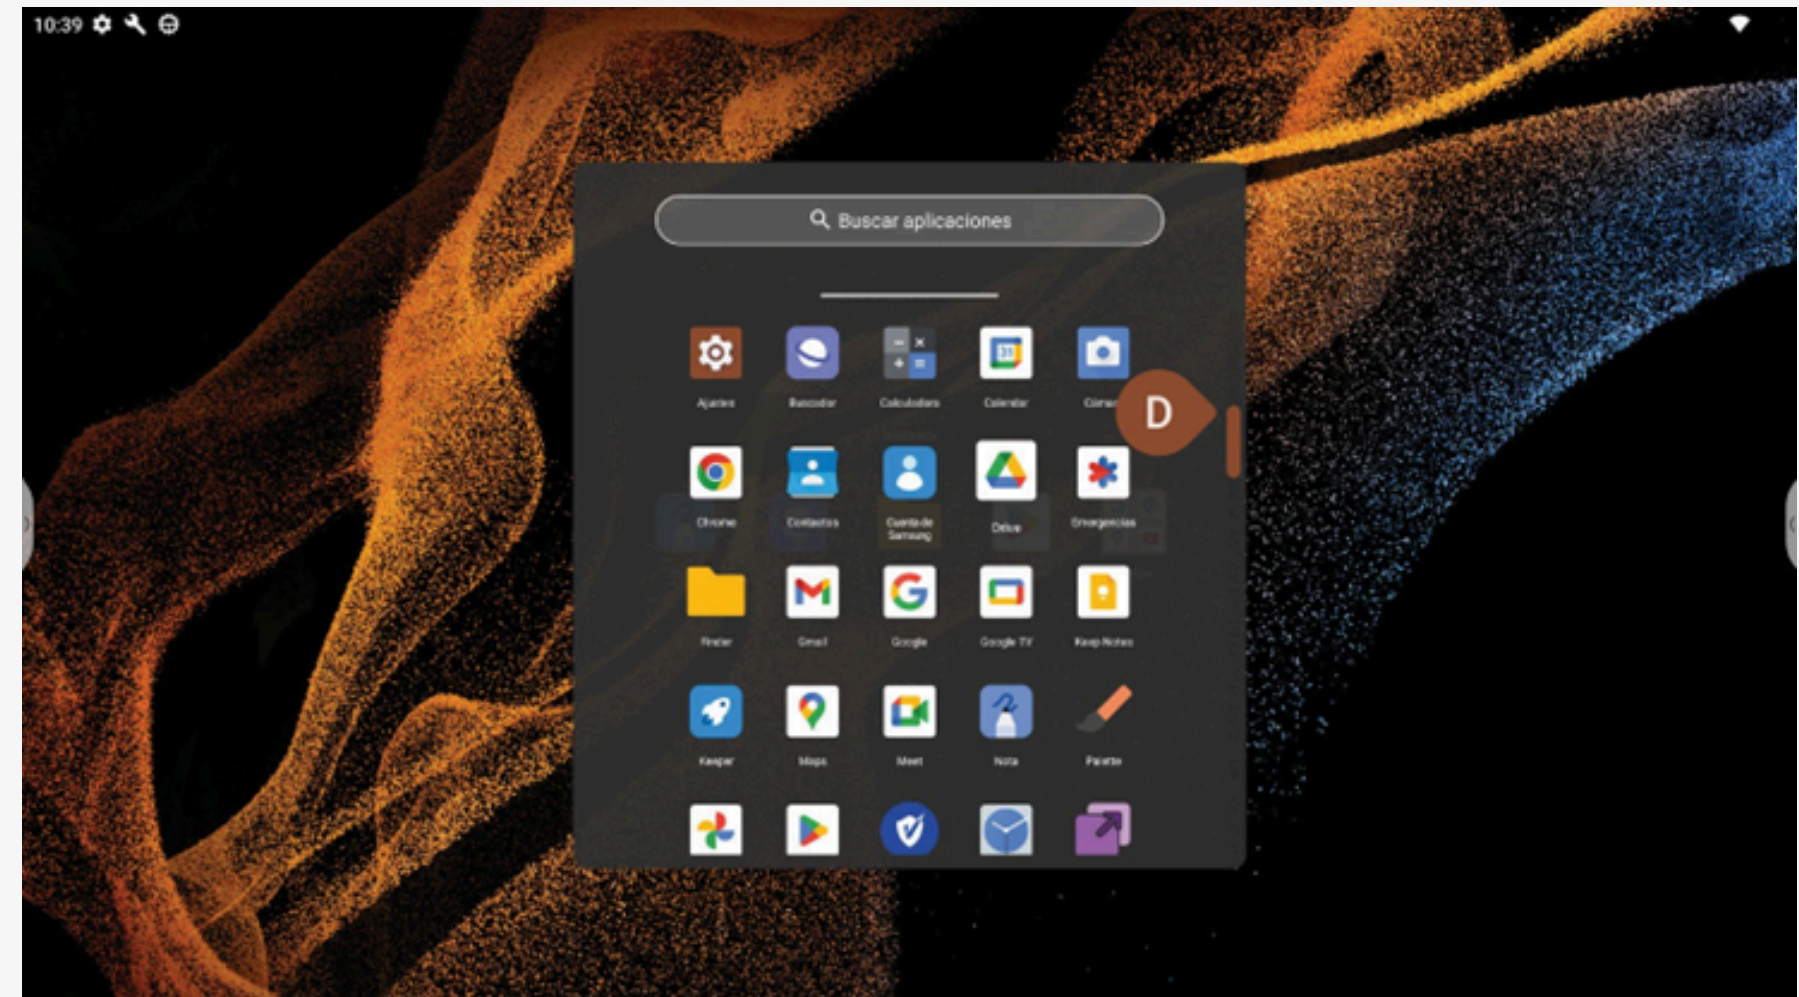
10:39

Buscar aplicaciones

Ajustes
Buscador
Calculadora
Calendar
Cámara

D

Chrome
Contactos
Cuenta de Samsung
Drive
Emergencias

Finder
Gmail
Google
Google TV
Keep Notes

Keeper
Maps
Meet
Nota
Palette